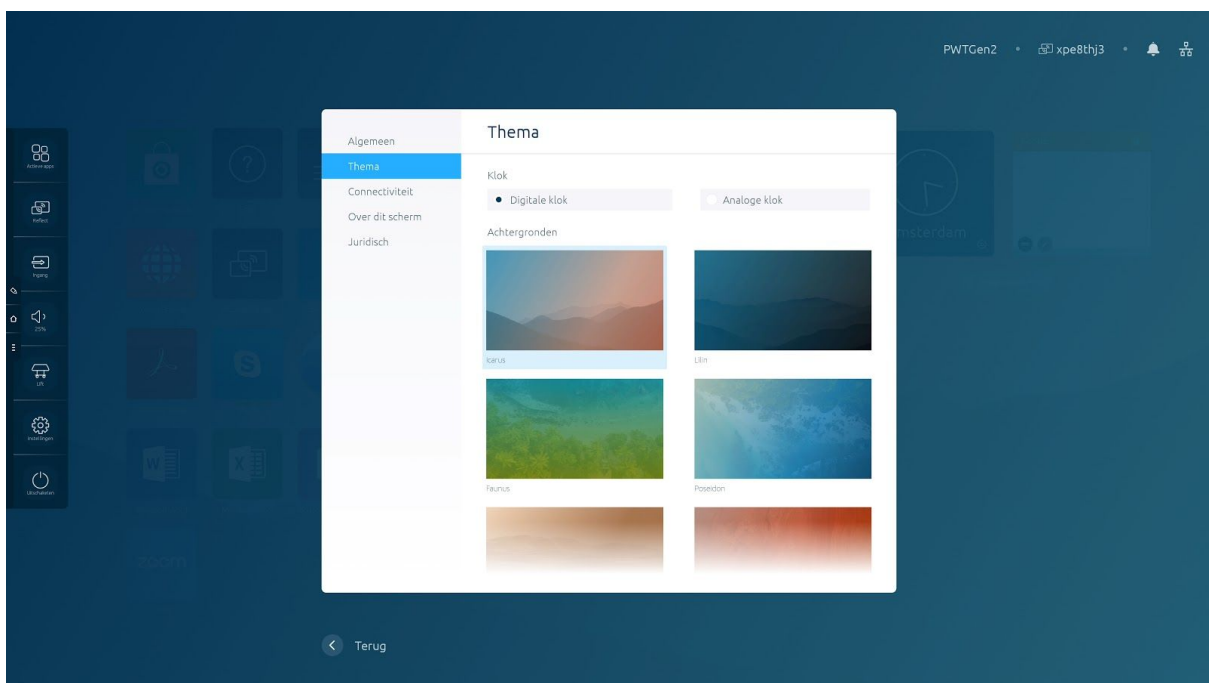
PWTGen2 • xpe8thj3 •

Actieve apps
Reflect
Ingang
25%
Lift
Instellingen
Uitschakelen

msterdam

Algemeen
Thema
Connectiviteit
Over dit scherm
Juridisch

Thema

Klok

Digitale klok

Analoge klok

Achtergronden

Icarus

Lilin

Faunus

Poseidon

Terug